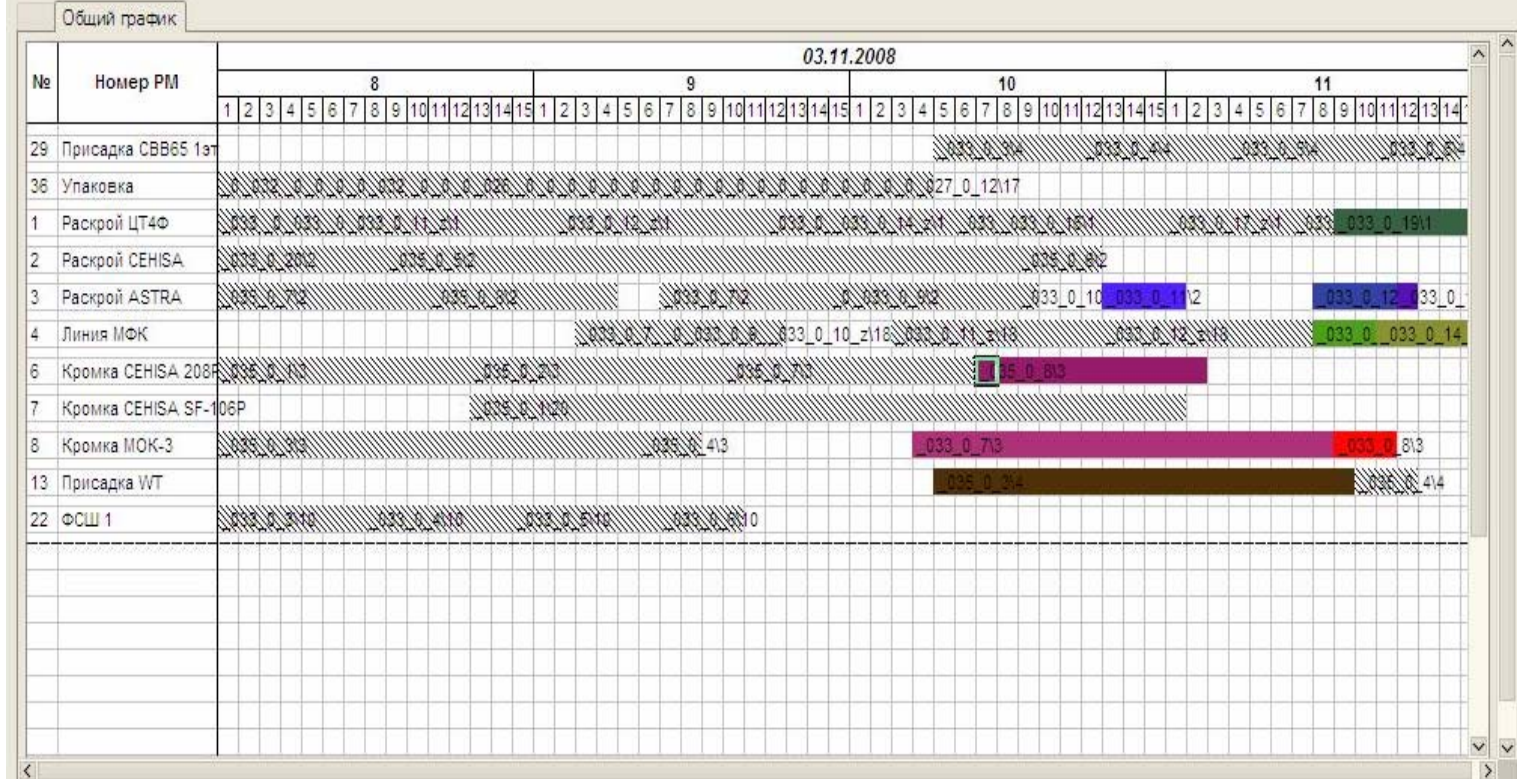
Общий график

| № | Номер РМ | 03.11.2008 |
|---|---|---|
| | | 8 9 10 11 |
| | | 1 2 3 4 5 6 7 8 9 10 11 12 13 14 15 1 2 3 4 5 6 7 8 9 10 11 12 13 14 15 1 2 3 4 5 6 7 8 9 10 11 12 13 14 15 1 2 3 4 5 6 7 8 9 10 11 12 13 14 |
| 29 | Присадка СВВ65 1эт | _033_0_3\4 _033_0_4\4 _033_0_5\4 _033_0_6\4 |
| 36 | Упаковка | _0_032_0_0_0_0_032_0_0_0_026_0_0_0_0_0_0_0_0_0_0_0_0_0_0_0_027_0_12\17 |
| 1 | Раскрой ЦТ4Ф | _033_0_033_0_033_0_11_z\1 _033_0_13_z\1 _033_0_033_0_14_z\1 _033_033_0_16\1 _033_0_17_z\1 _033 _033_0_19\1 |
| 2 | Раскрой CEHISA | _035_0_20\2 _035_0_5\2 _035_0_6\2 |
| 3 | Раскрой ASTRA | _035_0_7\2 _035_0_8\2 _033_0_7\2 _0_033_0_9\2 _033_0_10 _033_0_11\2 _033_0_12 _033_0_ |
| 4 | Линия МФК | _033_0_7 _0_033_0_8 _033_0_10_z\18 _033_0_11_z\18 _033_0_12_z\18 _033_0 _033_0_14 |
| 6 | Кромка CEHISA 208R | _035_0_1\3 _035_0_2\3 _035_0_7\3 _035_0_8\3 |
| 7 | Кромка CEHISA SF-106P | _075_0_1\20 |
| 8 | Кромка МОК-3 | _035_0_3\3 _035_0_4\3 _033_0_7\3 _033_0_8\3 |
| 13 | Присадка WT | _035_0_3\4 _035_0_4\4 |
| 22 | ФСШ 1 | _033_0_3\10 _033_0_4\10 _033_0_5\10 _033_0_6\10 |